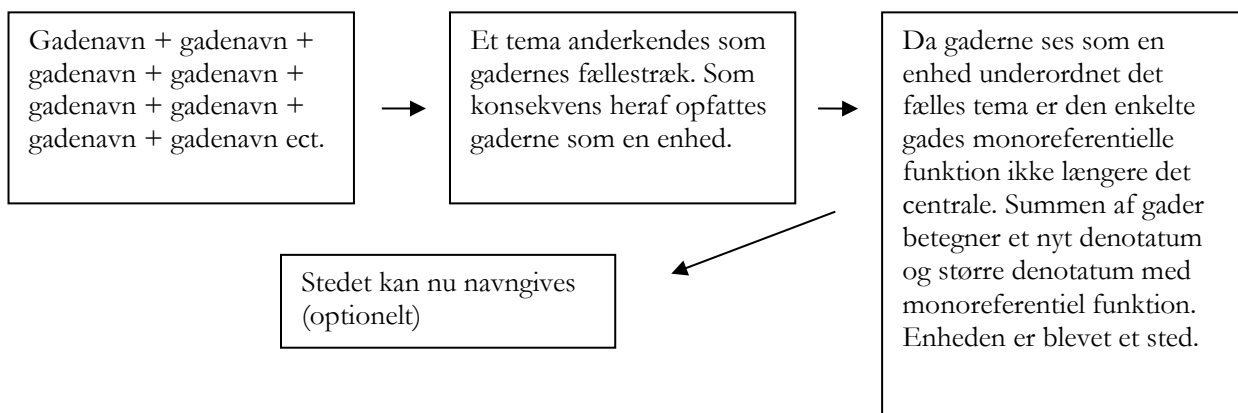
Gadenavn + gadenavn + gadenavn + gadenavn + gadenavn + gadenavn + gadenavn + gadenavn ect.

Et tema anderkendes som gadernes fællestræk. Som konsekvens heraf opfattes gaderne som en enhed.

Da gaderne ses som en enhed underordnet det fælles tema er den enkelte gades monoreferentielle funktion ikke længere det centrale. Summen af gader betegner et nyt denotatum og større denotatum med monoreferentiel funktion. Enheden er blevet et sted.

Stedet kan nu navngives (optionelt)